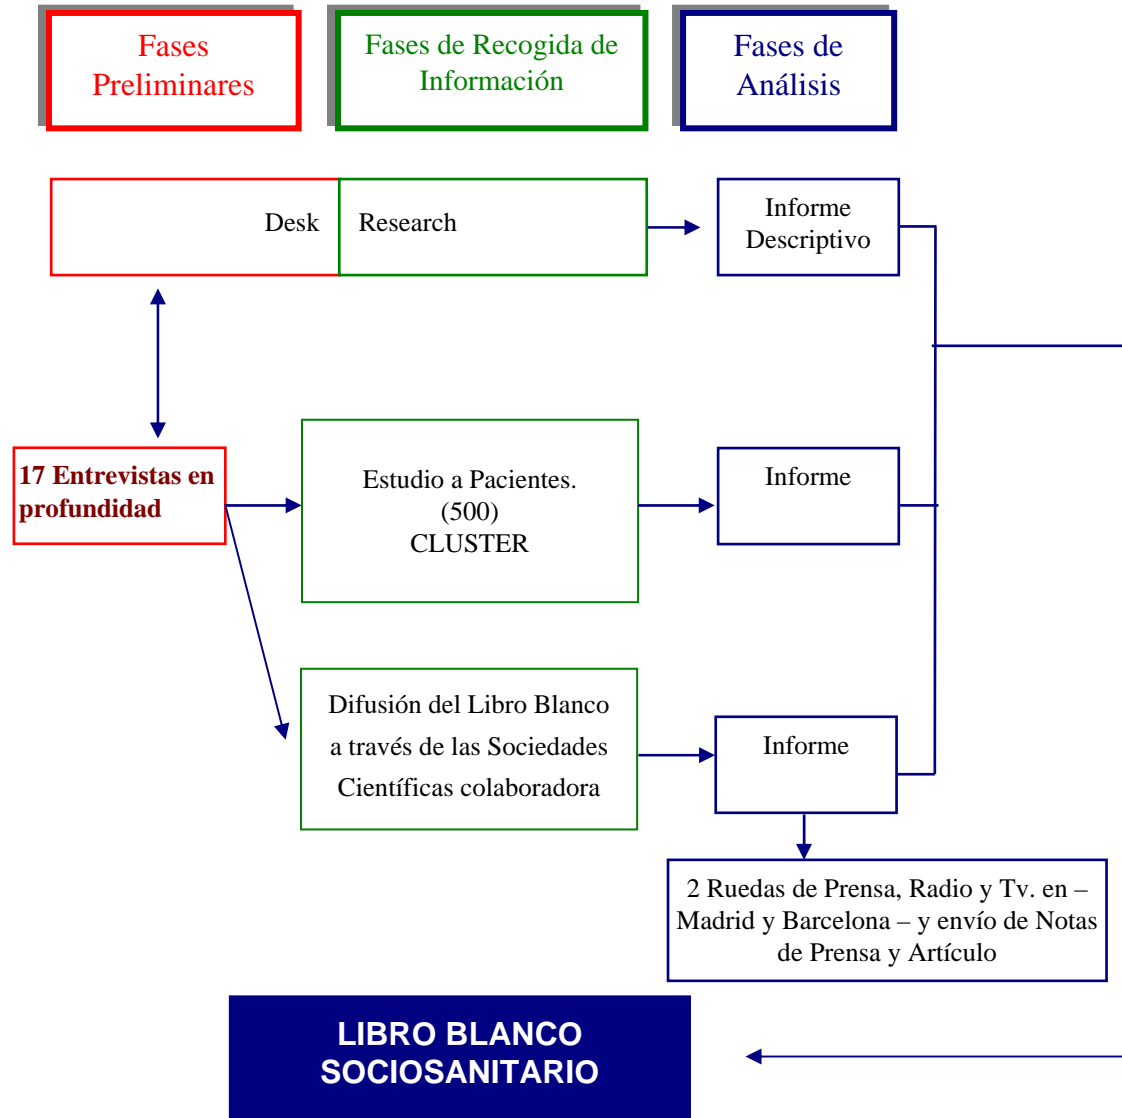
Fases Preliminares

Fases de Recogida de Información

Fases de Análisis

Desk Research

Informe Descriptivo

17 Entrevistas en profundidad

Estudio a Pacientes. (500) CLUSTER

Informe

Difusión del Libro Blanco a través de las Sociedades Científicas colaboradora

Informe

2 Ruedas de Prensa, Radio y Tv. en – Madrid y Barcelona – y envío de Notas de Prensa y Artículo

LIBRO BLANCO SOCIOSANITARIO